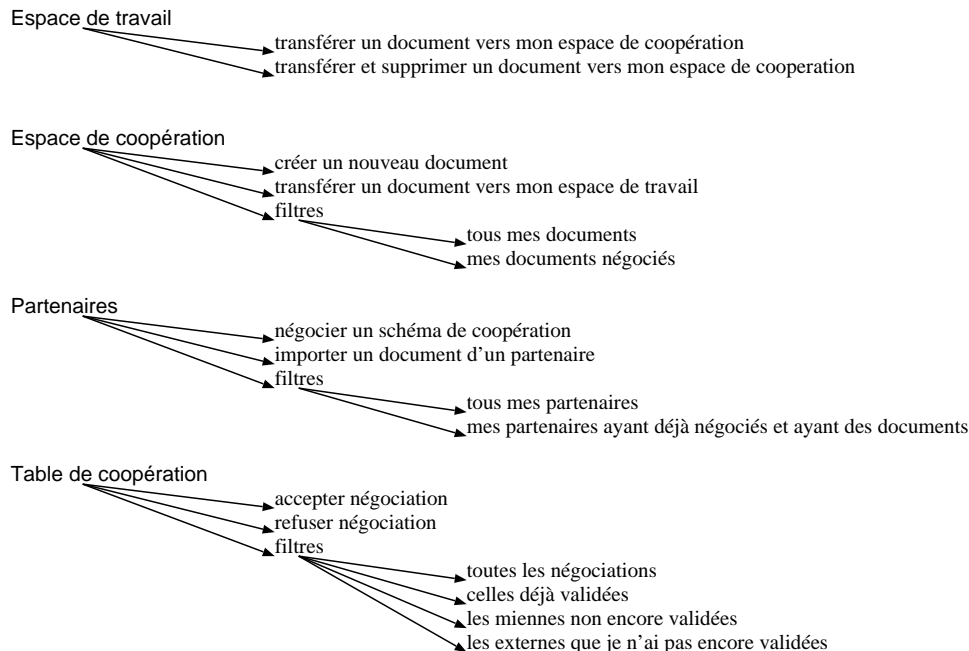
Espace de travail

transférer un document vers mon espace de coopération

transférer et supprimer un document vers mon espace de cooperation

Espace de coopération

créer un nouveau document

transférer un document vers mon espace de travail

filtres

tous mes documents

mes documents négociés

Partenaires

négocier un schéma de coopération

importer un document d'un partenaire

filtres

tous mes partenaires

mes partenaires ayant déjà négociés et ayant des documents

Table de coopération

accepter négociation

refuser négociation

filtres

toutes les négociations

celles déjà validées

les miennes non encore validées

les externes que je n'ai pas encore validées